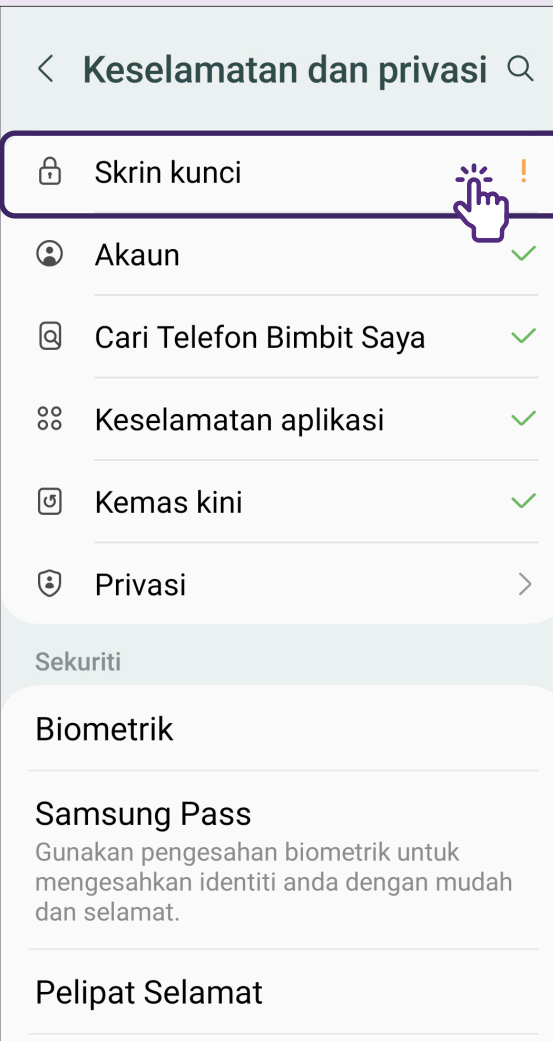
Keselamatan dan privasi

Skrin kunci !

Akaun

Cari Telefon Bimbit Saya

Keselamatan aplikasi

Kemas kini

Privasi

Sekuriti

Biometrik

Samsung Pass
Gunakan pengesahan biometrik untuk mengesahkan identiti anda dengan mudah dan selamat.

Pelipat Selamat